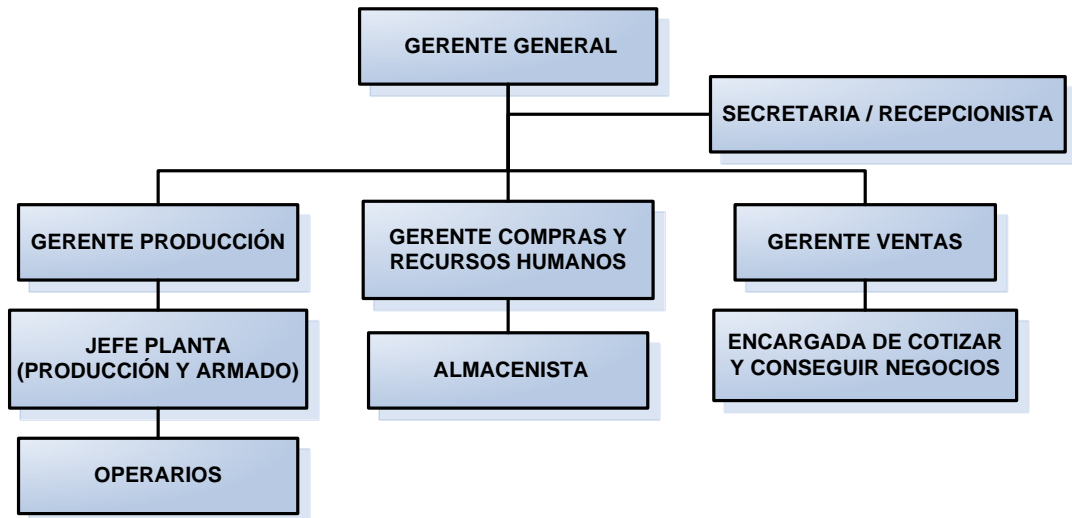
GERENTE GENERAL

SECRETARIA / RECEPCIONISTA

GERENTE PRODUCCIÓN

GERENTE COMPRAS Y RECURSOS HUMANOS

GERENTE VENTAS

JEFE PLANTA (PRODUCCIÓN Y ARMADO)

ALMACENISTA

ENCARGADA DE COTIZAR Y CONSEGUIR NEGOCIOS

OPERARIOS